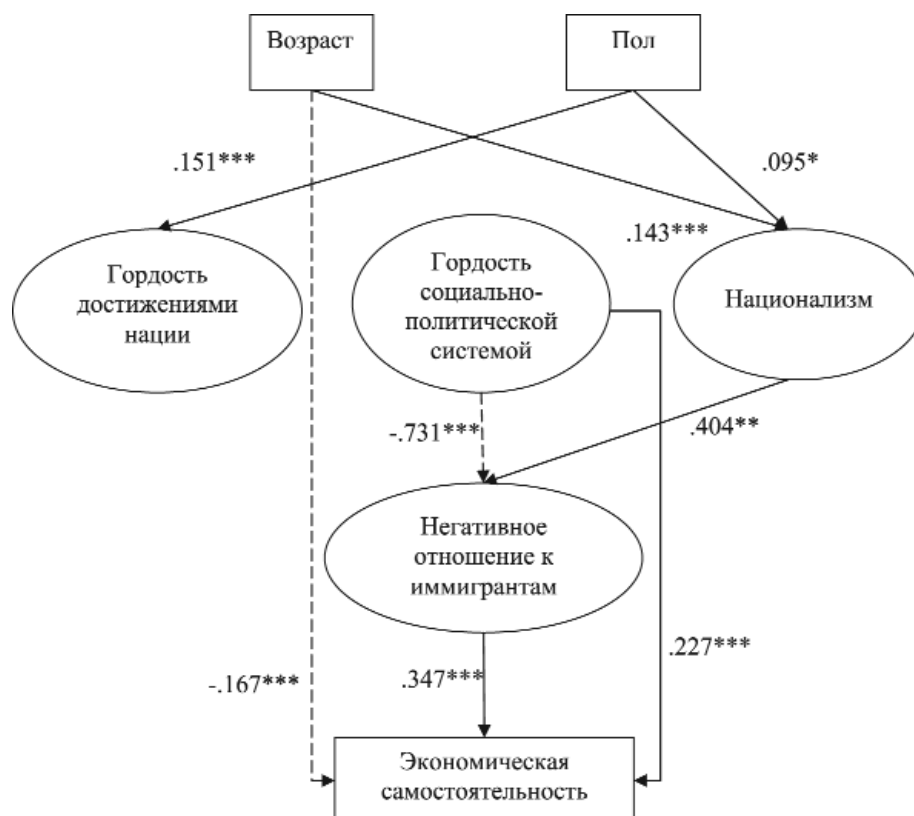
Возраст

Пол

.151***

.095*

.143***

Гордость достижениями нации

Гордость социально-политической системой

Национализм

-.731***

.404**

Негативное отношение к иммигрантам

.227***

-.167***

.347***

Экономическая самостоятельность